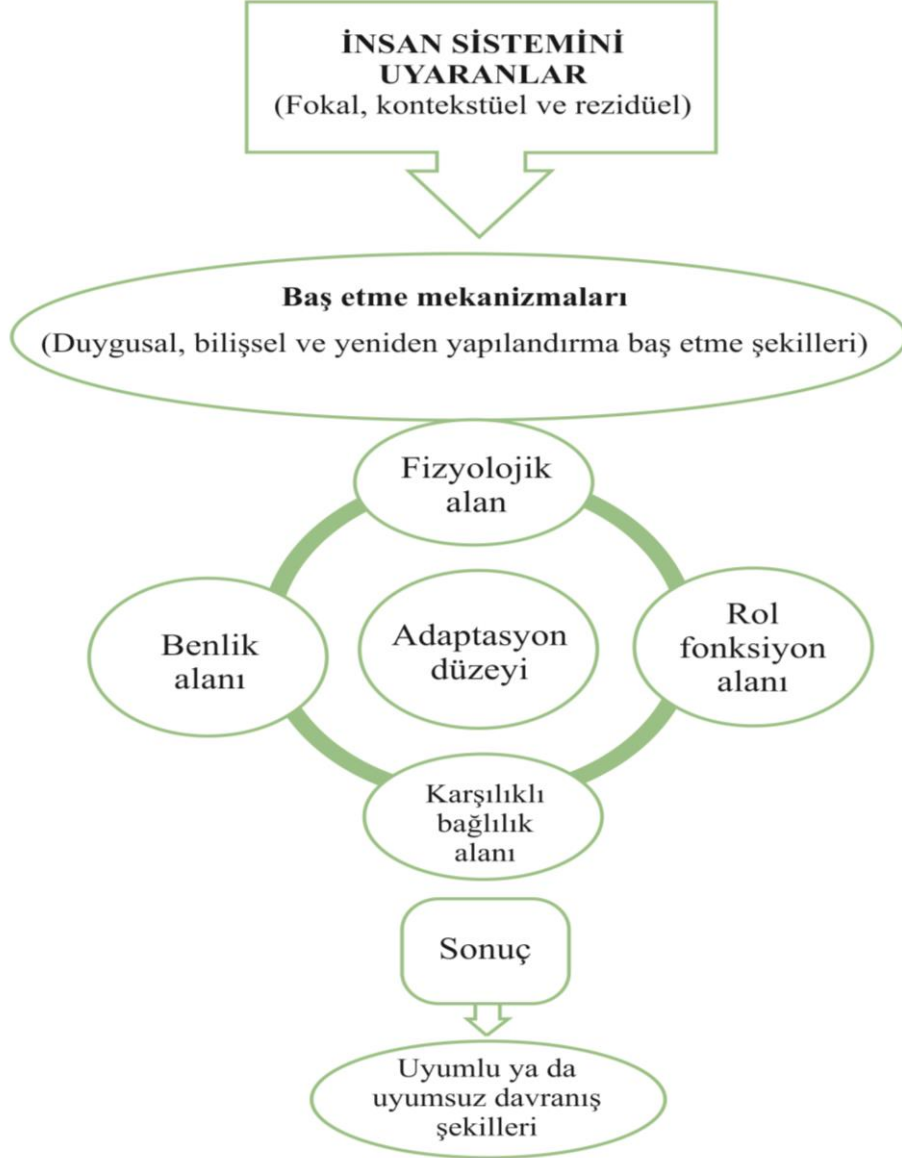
İNSAN SİSTEMİNİ UYARANLAR
(Fokal, kontekstüel ve rezidüel)

Baş etme mekanizmaları
(Duygusal, bilişsel ve yeniden yapılandırma baş etme şekilleri)

Fizyolojik alan

Benlik alanı

Adaptasyon düzeyi

Rol fonksiyon alanı

Karşılıklı bağlılık alanı

Sonuç

Uyumlu ya da uyumsuz davranış şekilleri